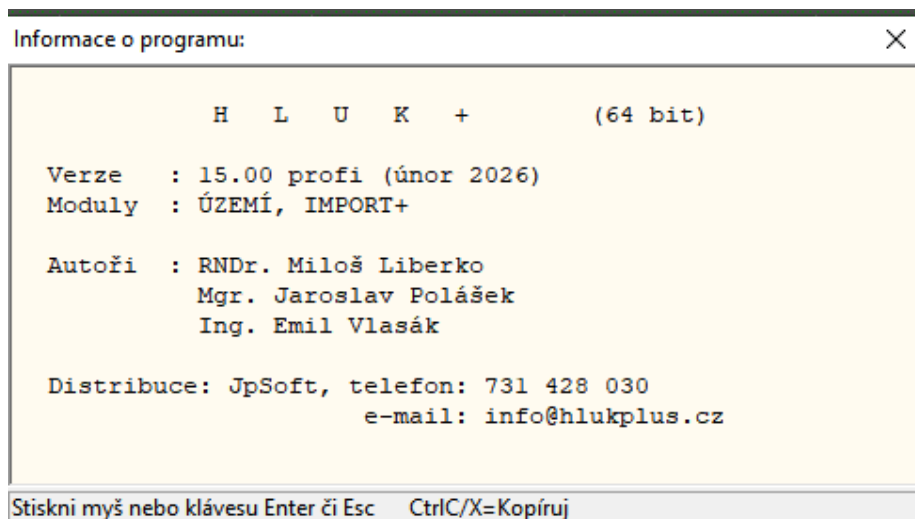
Informace o programu:

H L U K + (64 bit)

Verze : 15.00 profi (únor 2026)
Moduly : ÚZEMÍ, IMPORT+

Autoři : RNDr. Miloš Liberko
Mgr. Jaroslav Polášek
Ing. Emil Vlasák

Distribuce: JpSoft, telefon: 731 428 030
e-mail: info@hlukplus.cz

Stiskni myš nebo klávesu Enter či Esc CtrlC/X=Kopíruj